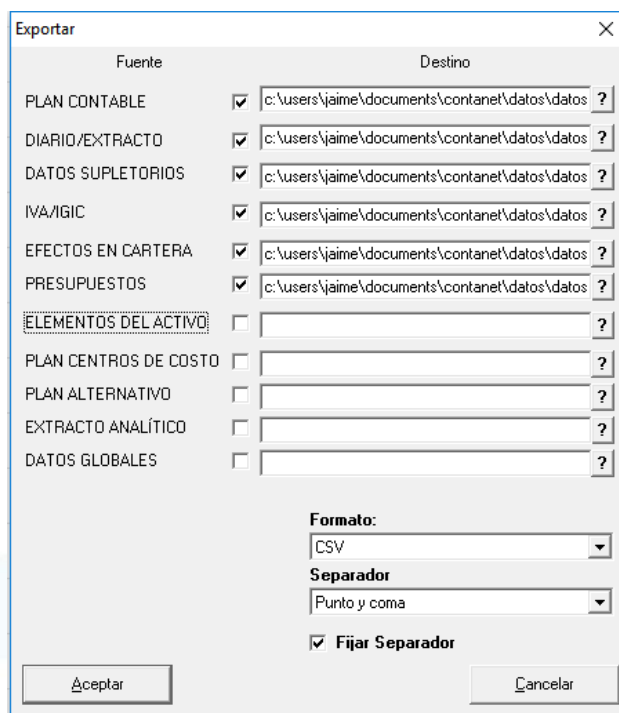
Exportar

Fuente

Destino

PLAN CONTABLE c:\users\jaime\documents\contanet\datos\datos ?

DIARIO/EXTRACTO c:\users\jaime\documents\contanet\datos\datos ?

DATOS SUPLETORIOS c:\users\jaime\documents\contanet\datos\datos ?

IVA/IGIC c:\users\jaime\documents\contanet\datos\datos ?

EFECTOS EN CARTERA c:\users\jaime\documents\contanet\datos\datos ?

PRESUPUESTOS c:\users\jaime\documents\contanet\datos\datos ?

ELEMENTOS DEL ACTIVO ?

PLAN CENTROS DE COSTO ?

PLAN ALTERNATIVO ?

EXTRACTO ANALÍTICO ?

DATOS GLOBALES ?

Formato:

CSV

Separador

Punto y coma

Fijar Separador

Aceptar

Cancelar